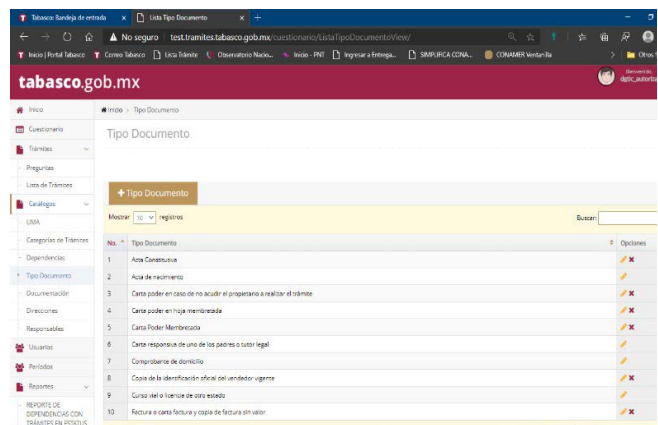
Tabasco: Bandeja de entrada × Lista Tipo Documento × +

← → ⟳ ⌂ ▲ No seguro | test.tramites.tabasco.gob.mx/cuestionario/ListaTipoDocumentoView/

Inicio | Portal Tabasco  Correo Tabasco  Lista Trámite  Observatorio Nacio...  Inicio - PNT  Ingresar a Entrega...  SIMPLIFICA CONA...  CONAMER Ventanilla  Otros

tabasco.gob.mx

Bienvenido dgtic_autoriz

Inicio
Cuestionario
Trámites
Preguntas
Lista de Trámites
Catálogos
UMA
Categorías de Trámites
Dependencias
Tipo Documento
Documentación
Direcciones
Responsables
Usuarios
Periodos
Reportes
REPORTE DE DEPENDENCIAS CON TRÁMITES EN ESTATUS

Inicio > Tipo Documento

Tipo Documento

+ Tipo Documento

Mostrar 10 registros

Buscar:

| No. | Tipo Documento | Opciones |
|---|---|---|
| 1 | Acta Constitutiva | |
| 2 | Acta de nacimiento | |
| 3 | Carta poder en caso de no acudir el propietario a realizar el trámite | |
| 4 | Carta poder en hoja membretada | |
| 5 | Carta Poder Membretada | |
| 6 | Carta responsiva de uno de los padres o tutor legal | |
| 7 | Comprobante de domicilio | |
| 8 | Copia de la identificación oficial del vendedor vigente | |
| 9 | Curso vial o licencia de otro estado | |
| 10 | Factura o carta factura y copia de factura sin valor | |